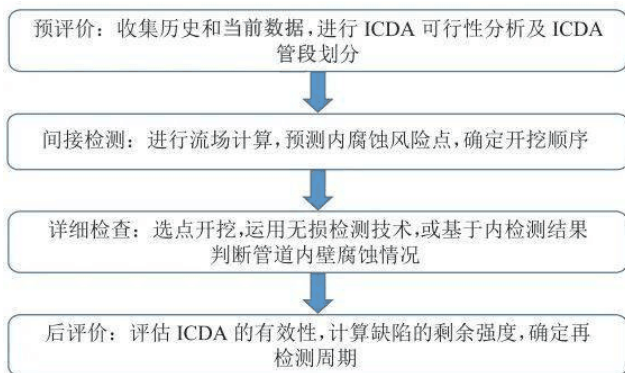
预评价：收集历史和当前数据，进行 ICDA 可行性分析及 ICDA 管段划分

间接检测：进行流场计算，预测内腐蚀风险点，确定开挖顺序

详细检查：选点开挖，运用无损检测技术，或基于内检测结果判断管道内壁腐蚀情况

后评价：评估 ICDA 的有效性，计算缺陷的剩余强度，确定再检测周期